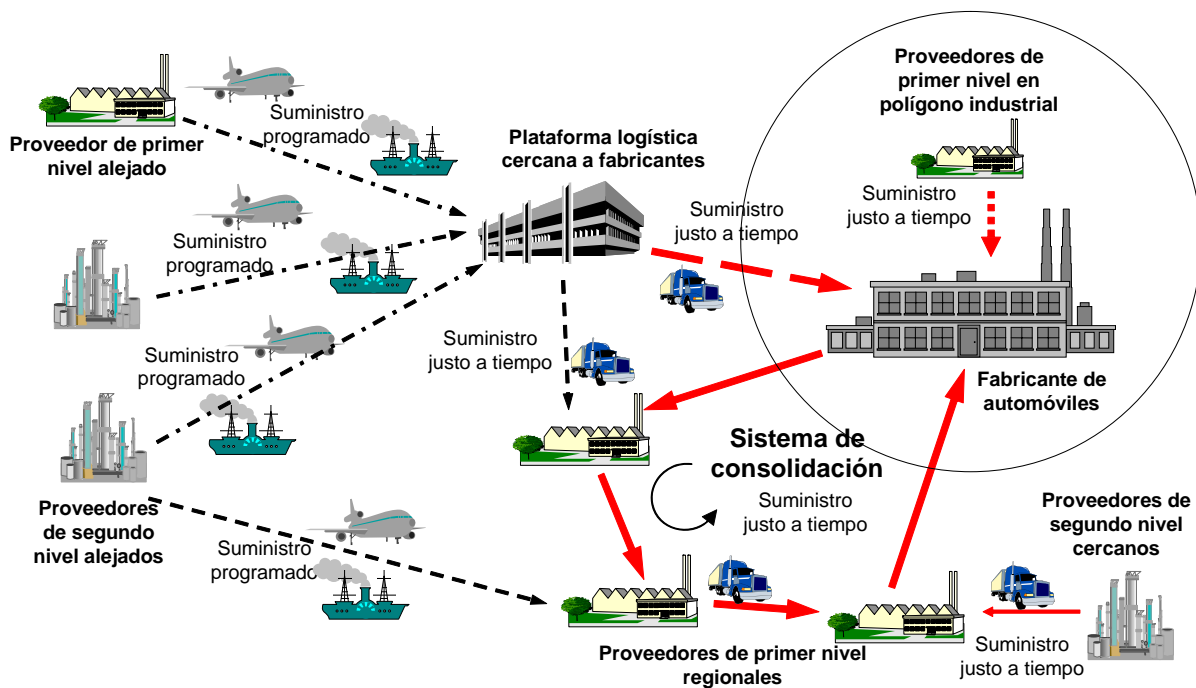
Proveedores de primer nivel en polígono industrial

Proveedor de primer nivel alejado

Suministro programado

Plataforma logística cercana a fabricantes

Suministro justo a tiempo

Suministro justo a tiempo

Suministro programado

Suministro justo a tiempo

Suministro programado

Fabricante de automóviles

Sistema de consolidación

Suministro justo a tiempo

Proveedores de segundo nivel alejados

Proveedores de segundo nivel cercanos

Suministro programado

Proveedores de primer nivel regionales

Suministro justo a tiempo